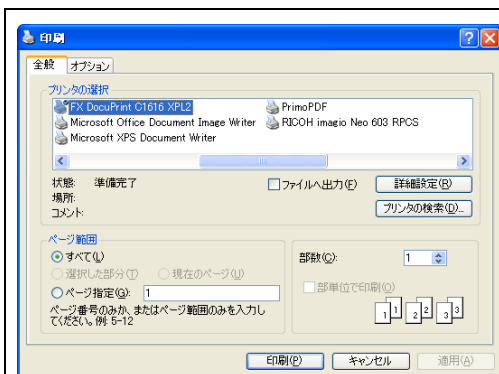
印刷

全般 オプション

プリンタの選択

FX DocuPrint C1616 XPL2
Microsoft Office Document Image Writer
Microsoft XPS Document Writer
PrimoPDF
RICOH imagio Neo 603 RPCS

状態: 準備完了
場所:
コメント:

ファイルへ出力(F)
詳細設定(R)
プリンタの検索(D)...

ページ範囲
すべて(L)
選択した部分(T)
現在のページ(U)
ページ指定(G): 1
ページ番号のみか、またはページ範囲のみを入力してください。例: 5-12

部数(C): 1
部単位で印刷(O)
1 1 2 2 3 3

印刷(P) キャンセル 適用(A)